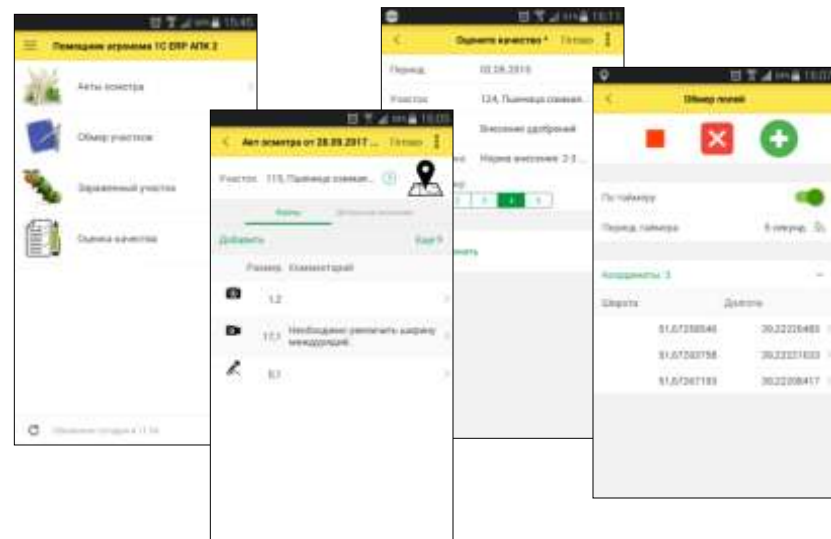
15:45

Помощник агронома 1С:ERP АПК 2

Акты осмотра

Обмер участков

Зараженный участок

Оценка качества

Обновлено сегодня в 11:34

15:05

Акт осмотра от 28.09.2017 ...

Готово

Участок: 115, Пшеница озимая...

Фото

Дополнительно

Добавить

Ещё

Размер Комментарий

1,2

17,1 Необходимо увеличить ширину междурядий.

0,1

15:11

Оценить качество *

Готово

Период: 02.09.2015

Участок: 124, Пшеница озимая...

Внесение удобрений

Норма внесения: 2-3 ...

15:07

Обмер полей

По таймеру

Период таймера: 5 секунд

Координаты: 3

Широта

Долгота

51,67258546 39,22226483

51,67263758 39,22221633

51,67267193 39,22208417